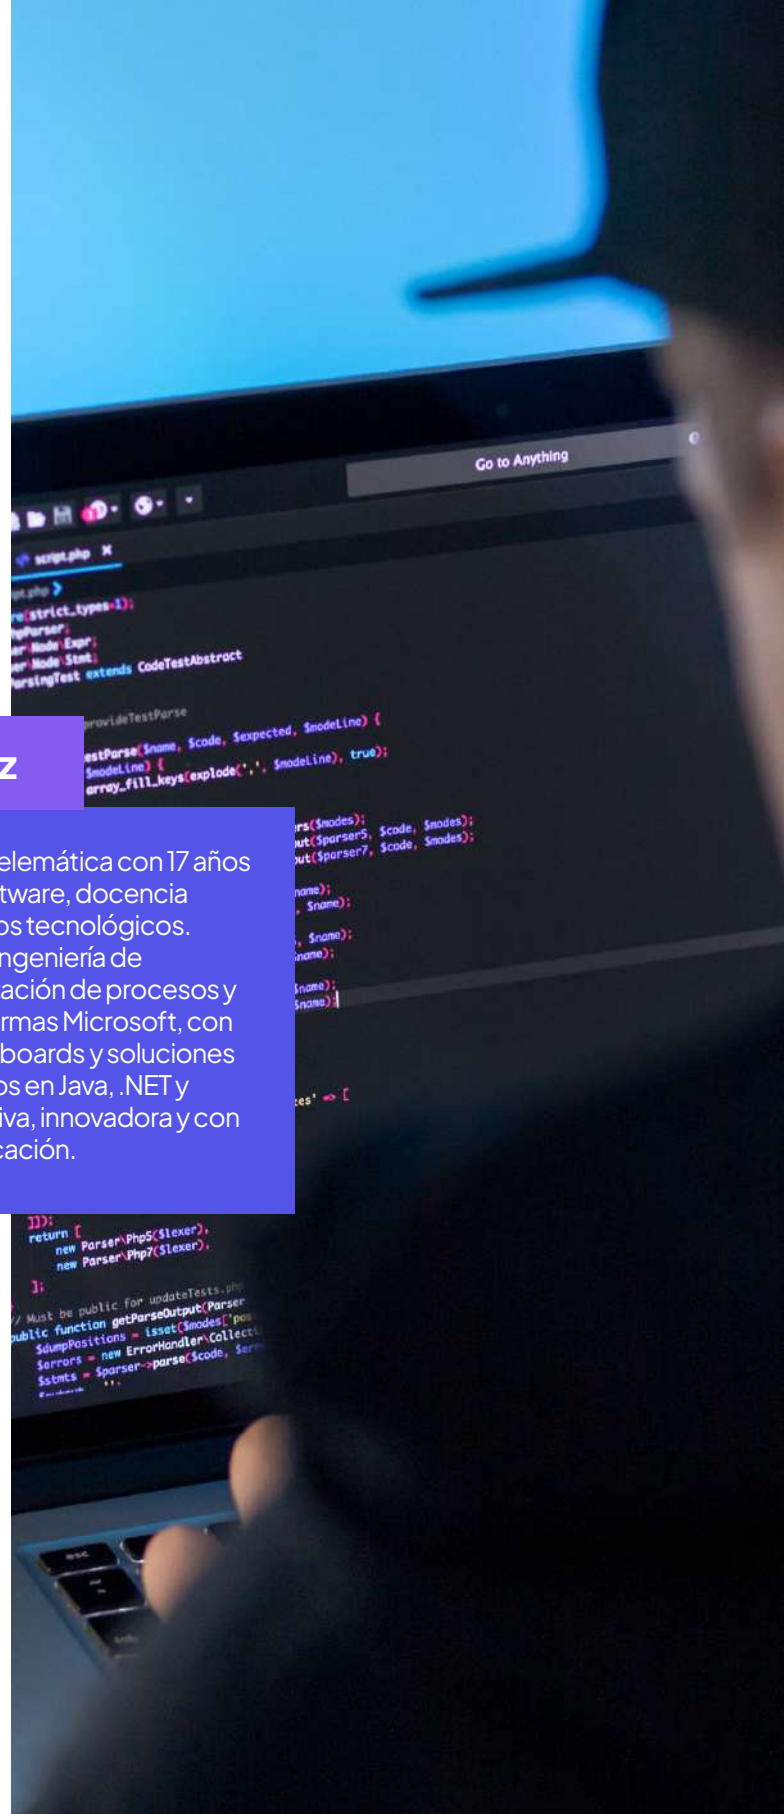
Go to Anything

script.php

z

elemática con 17 años tware, docencia os tecnológicos. ngeniería de ación de procesos y rmas Microsoft, con boards y soluciones os en Java, .NET y iva, innovadora y con cación.

(strict_types=1);
pParser;
er\Node\Expr;
er\Node\Stmt;
rsingTest extends CodeTestAbstract

provideTestParse
estParse($name, $code, $expected, $modeLine) {
$modeLine) {
array_fill_keys(explode(',', $modeLine), true);

rs($modes);
ut($parser5, $code, $modes);
ut($parser7, $code, $modes);

name);
, $name);

, $name);
name);

$name);
$name);

es' => [

]);
return [
new Parser\Php5($lexer),
new Parser\Php7($lexer),
];

// Must be public for updateTests.php
public function getParseOutput(Parser
$dumpPositions = isset($modes['pos
$errors = new ErrorHandler\Collect
$stmts = $parser->parse($code, $err
''.